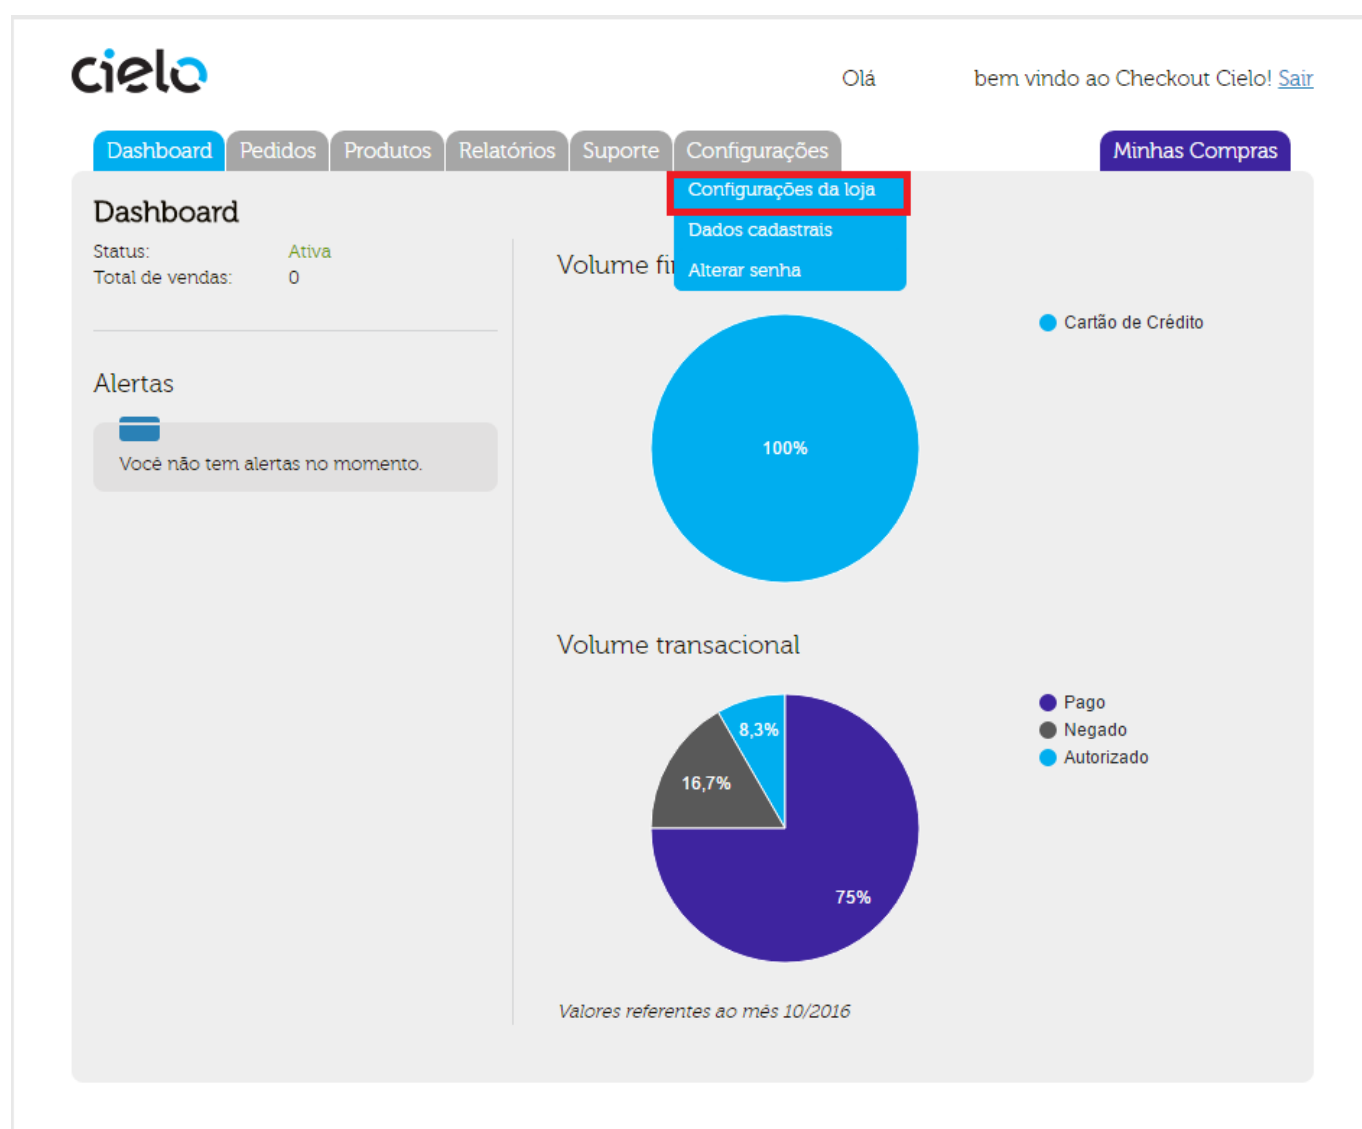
cielo

Olá bem vindo ao Checkout Cielo! Sair

Dashboard Pedidos Produtos Relatórios Suporte Configurações Minhas Compras

Configurações da loja
Dados cadastrais
Alterar senha

Dashboard

Status: Ativa
Total de vendas: 0

Alertas

Você não tem alertas no momento.

Volume fi

Cartão de Crédito

100%

Volume transacional

Pago
Negado
Autorizado

8,3%
16,7%
75%

Valores referentes ao mês 10/2016